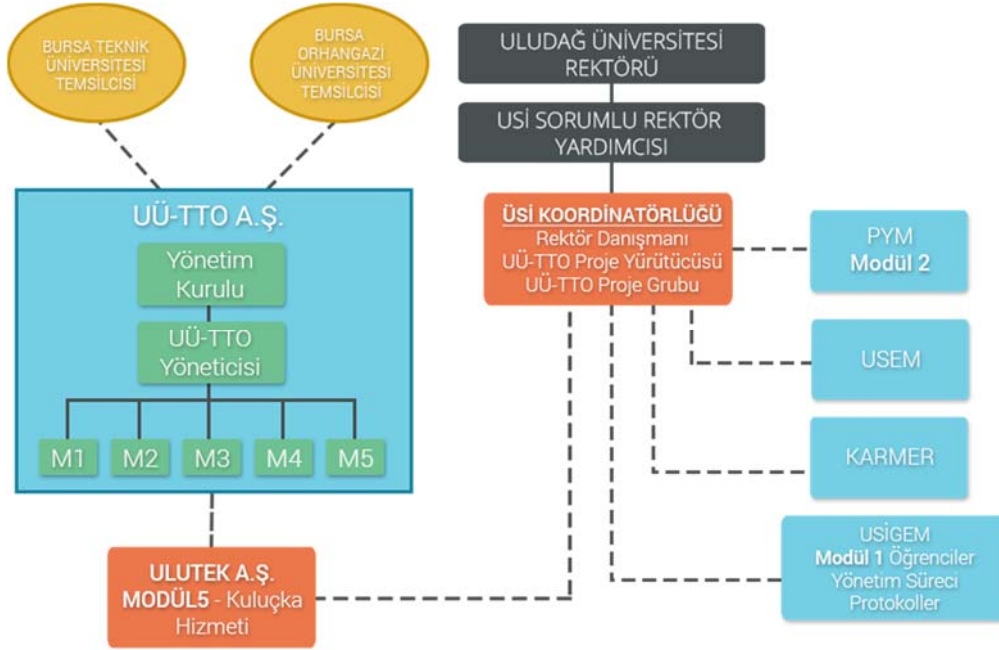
BURSA TEKNİK ÜNİVERSİTESİ TEMSİLCİSİ

BURSA ORHANGAZİ ÜNİVERSİTESİ TEMSİLCİSİ

ULUDAĞ ÜNİVERSİTESİ REKTÖRÜ

ÜSİ SORUMLU REKTÖR YARDIMCISI

UÜ-TTO A.Ş.

Yönetim Kurulu

UÜ-TTO Yöneticisi

M1

M2

M3

M4

M5

ÜSİ KOORDİNATÖRLÜĞÜ
Rektör Danışmanı
UÜ-TTO Proje Yürütücüsü
UÜ-TTO Proje Grubu

PYM
Modül 2

USEM

KARMER

USİGEM
Modül 1 Öğrenciler
Yönetim Süreci
Protokoller

ULUTEK A.Ş.
MODÜL5 - Kuluçka Hizmeti